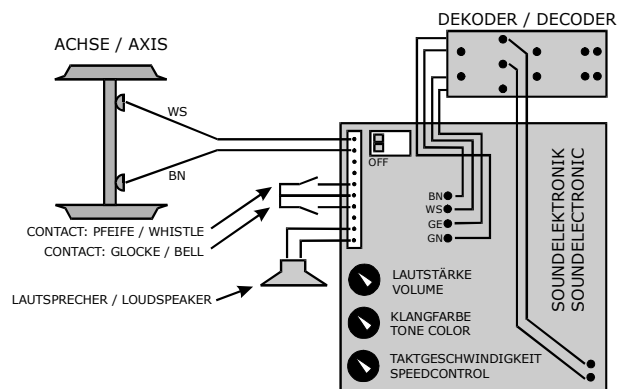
DEKODER / DECODER

ACHSE / AXIS

WS

BN

OFF

BN
WS
GE
GN

SOUNDELEKTRONIK
SOUNDELECTRONIC

CONTACT: PFEIFE / WHISTLE
CONTACT: GLOCKE / BELL

LAUTSPRECHER / LOUDSPEAKER

LAUTSTÄRKE
VOLUME

KLANGFARBE
TONE COLOR

TAKTGESCHWINDIGKEIT
SPEEDCONTROL